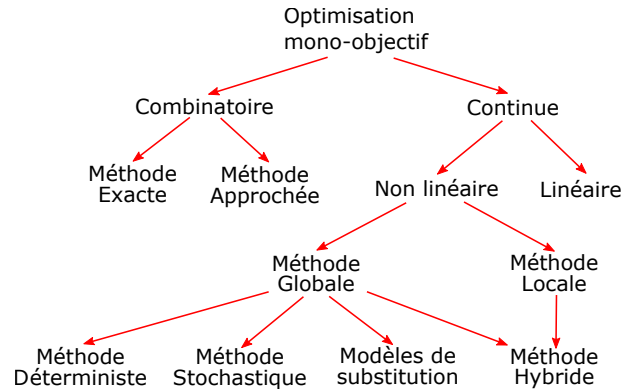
Optimisation mono-objectif

Combinatoire

Continue

Méthode Exacte

Méthode Approchée

Non linéaire

Linéaire

Méthode Globale

Méthode Locale

Méthode Déterministe

Méthode Stochastique

Modèles de substitution

Méthode Hybride